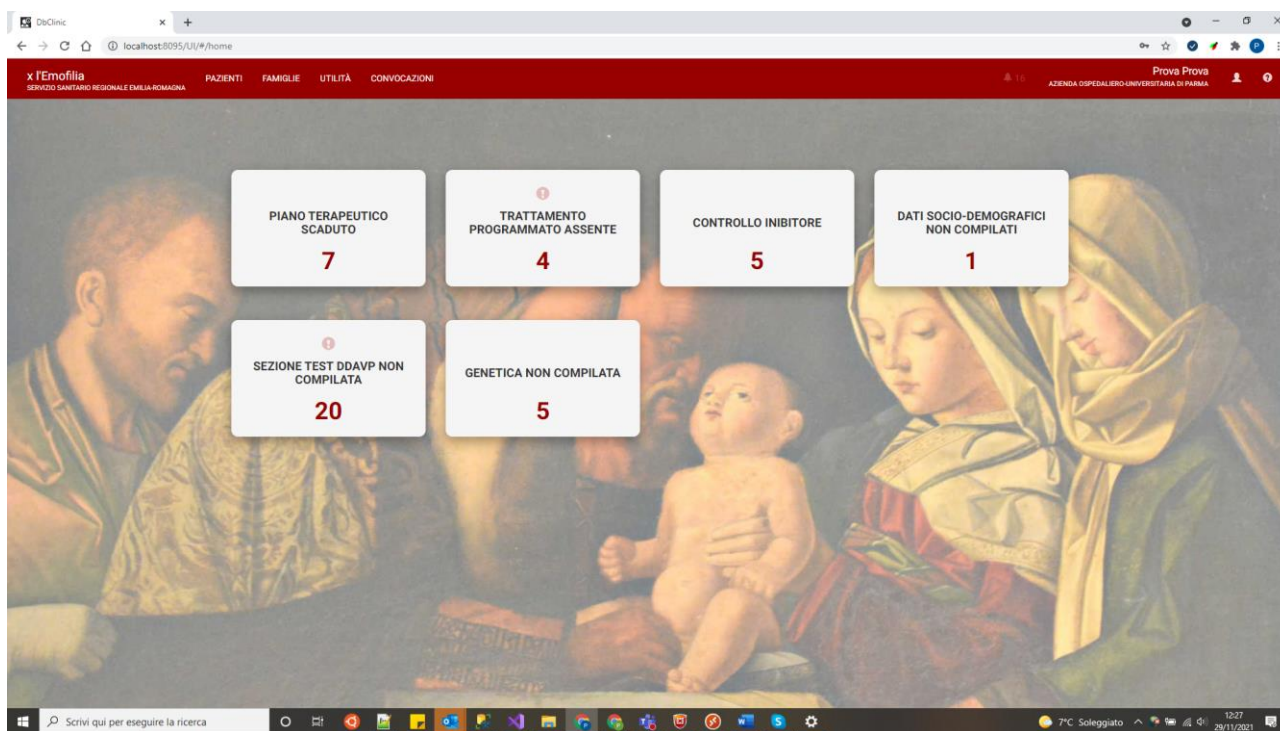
DbClinic

localhost:8095/UI/#/home

x l'Emofilia
SERVIZIO SANITARIO REGIONALE EMILIA-ROMAGNA

PAZIENTI FAMIGLIE UTILITÀ CONVOCAZIONI

16

Prova Prova
AZIENDA OSPEDALIERO-UNIVERSITARIA DI PARMA

PIANO TERAPEUTICO SCADUTO
7

TRATTAMENTO PROGRAMMATO ASSENTE
4

CONTROLLO INIBITORE
5

DATI SOCIO-DEMOGRAFICI NON COMPILATI
1

SEZIONE TEST DDAVP NON COMPILATA
20

GENETICA NON COMPILATA
5

Scrivi qui per eseguire la ricerca

7°C Soleggiato

12:27
29/11/2021